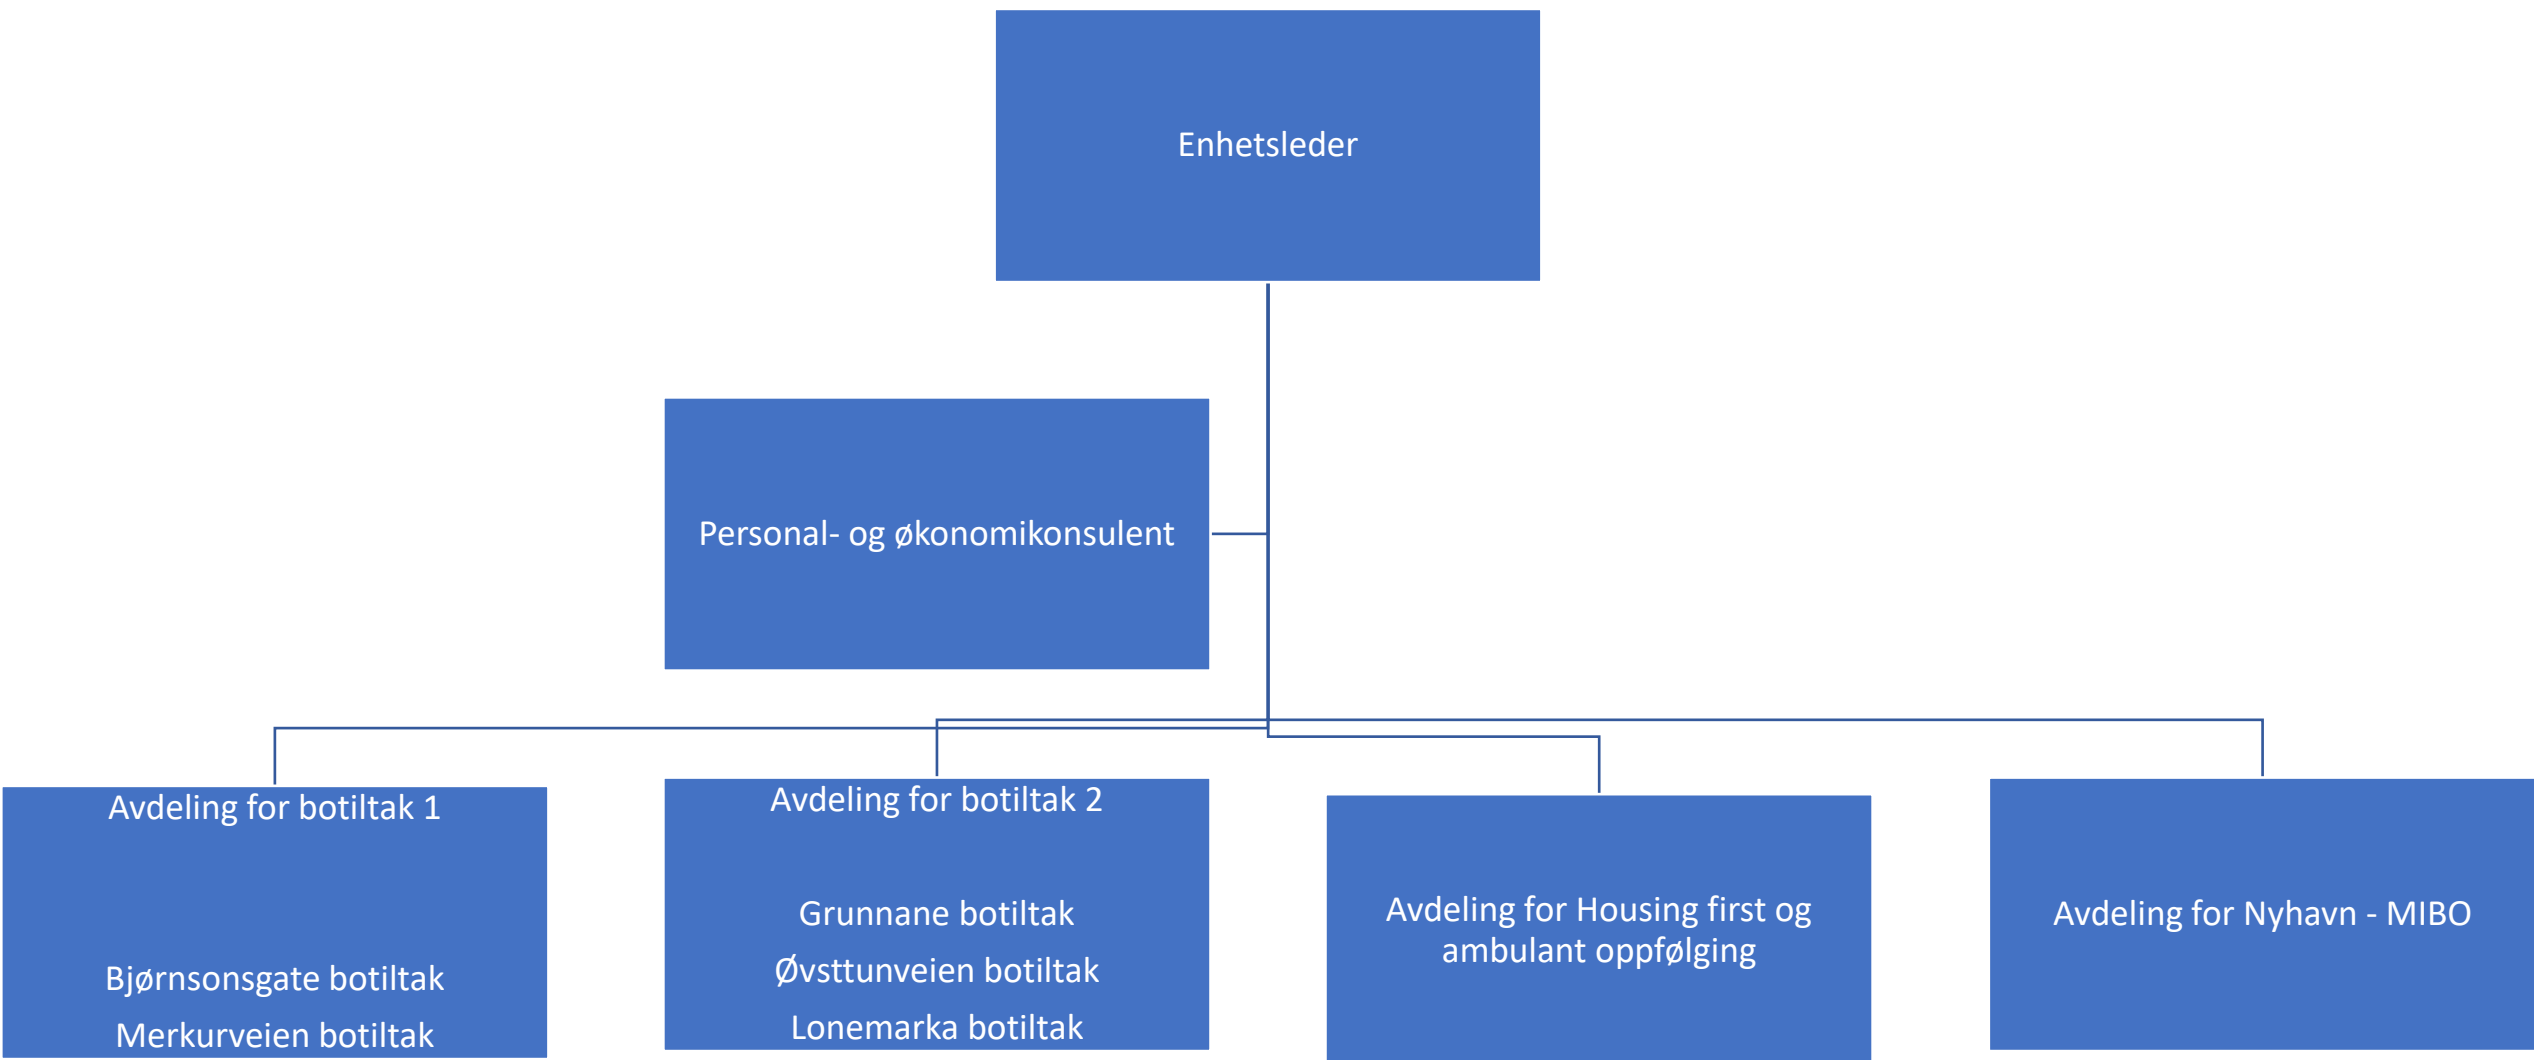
Enhetsleder

Personal- og økonomikonsulent

Avdeling for botiltak 1

Bjørnsonsgate botiltak

Merkurveien botiltak

Avdeling for botiltak 2

Grunnane botiltak

Øvsttunveien botiltak

Lonemarka botiltak

Avdeling for Housing first og ambulant oppfølging

Avdeling for Nyhavn - MIBO